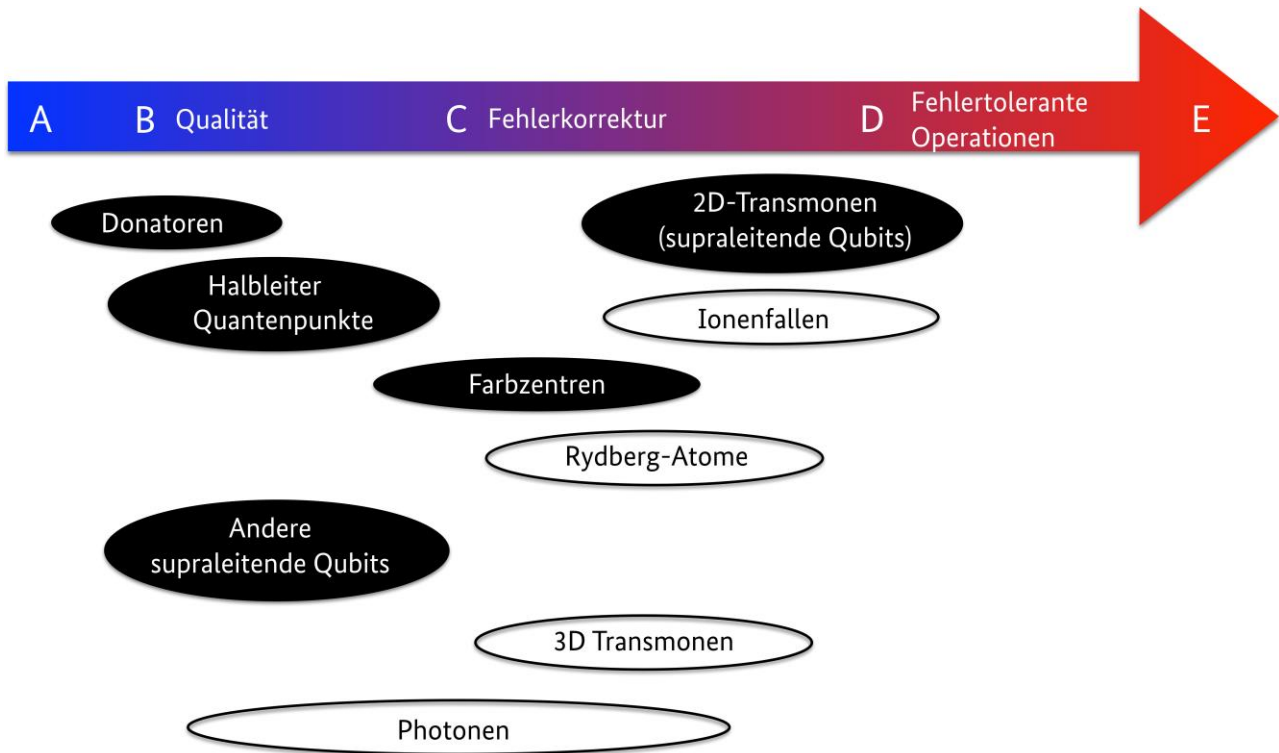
A B Qualität C Fehlerkorrektur D Fehlertolerante Operationen E

Donatoren

2D-Transmonen (supraleitende Qubits)

Halbleiter Quantenpunkte

Ionenfallen

Farbzentren

Rydberg-Atome

Andere supraleitende Qubits

3D Transmonen

Photonen